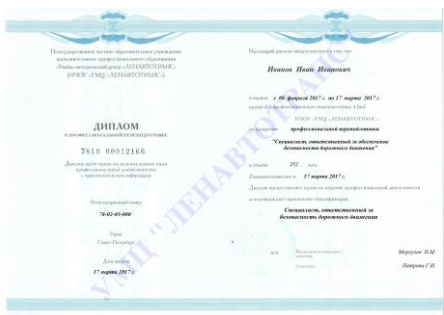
Негосударственное частное образовательное учреждение дополнительного профессионального образования «Учебно-методический центр «ЛЕНАВТОТРАНС» (НЧОУ «УМЦ «ЛЕНАВТОТРАНС»)

ДИПЛОМ
о профессиональной переподготовке

7813 00012166

Диплом дает право на ведение нового вида профессиональной деятельности с присвоением квалификации

Регистрационный номер
78-02-03-000

Город
Санкт-Петербург

Дата выдачи
17 марта 2017 г.

Настоящий диплом свидетельствует о том, что

Иванов Иван Иванович

в период с 06 февраля 2017 г. по 17 марта 2017 г.
прошел(а) профессиональную переподготовку в (на)

НЧОУ «УМЦ «ЛЕНАВТОТРАНС»

по программе профессиональной переподготовки

"Специалист, ответственный за обеспечение безопасности дорожного движения"

в объеме 252 часа

Итоговая аттестация 17 марта 2017 г.

Диплом предоставляет право на ведение профессиональной деятельности в сфере

и подтверждает присвоение квалификации

Специалист, ответственный за безопасность дорожного движения

М.П.

Руководитель

Секретарь

Марусин Н.М.

Петрова Г.Н.

"УМЦ "ЛЕНАВТОТРАНС"